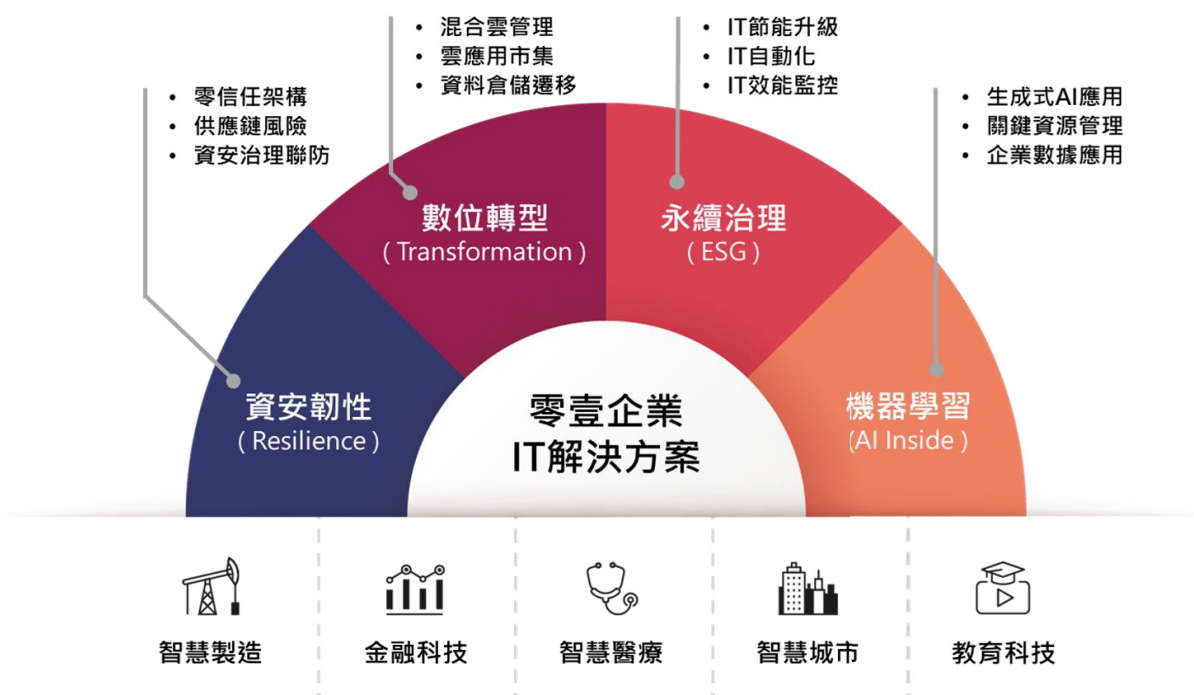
• 混合雲管理
• 雲應用市集
• 資料倉儲遷移

• IT節能升級
• IT自動化
• IT效能監控

• 零信任架構
• 供應鏈風險
• 資安治理聯防

• 生成式AI應用
• 關鍵資源管理
• 企業數據應用

數位轉型
( Transformation )

永續治理
( ESG )

資安韌性
( Resilience )

零壹企業
IT解決方案

機器學習
(AI Inside )

智慧製造

金融科技

智慧醫療

智慧城市

教育科技